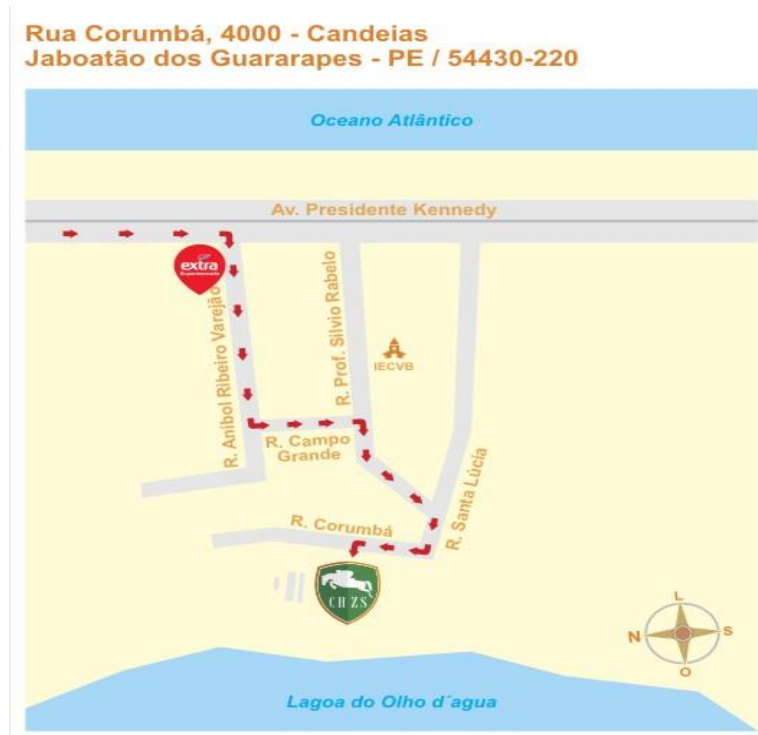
Rua Corumbá, 4000 - Candeias
Jaboatão dos Guararapes - PE / 54430-220

Oceano Atlântico

Av. Presidente Kennedy

extra

R. Aníbol Ribeiro Varejão

R. Prof. Sílvio Rabelo

IECVB

R. Campo Grande

R. Santa Lúcia

R. Corumbá

CHZS

L
N
S
O

Lagoa do Olho d´agua